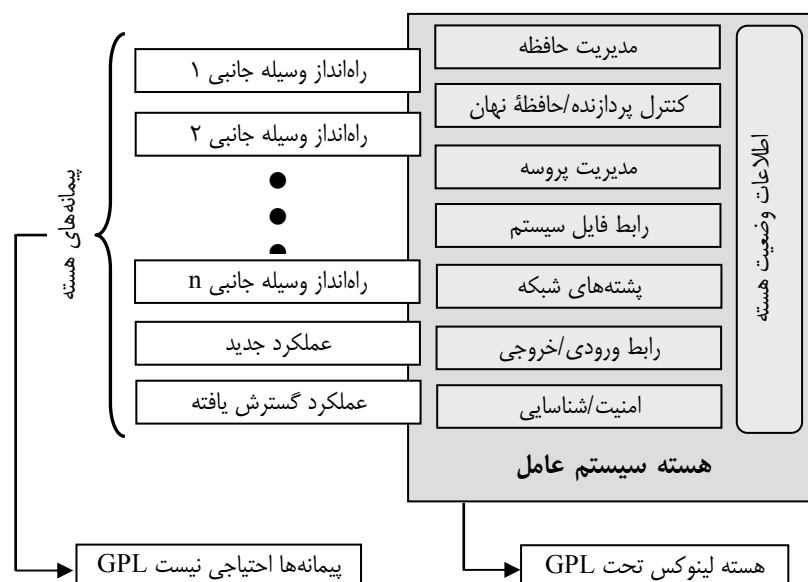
مدیریت حافظه

کنترل پردازنده/حافظهٔ نهان

مدیریت پروسه

رابط فایل سیستم

پشته‌های شبکه

رابط ورودی/خروجی

امنیت/شناسایی

اطلاعات وضعیت هسته

هسته سیستم عامل

راه‌انداز وسیله جانبی ۱

راه‌انداز وسیله جانبی ۲

راه‌انداز وسیله جانبی n

عملکرد جدید

عملکرد گسترش یافته

پیمانه‌های هسته

پیمانه‌ها احتیاجی نیست GPL

هسته لینوکس تحت GPL